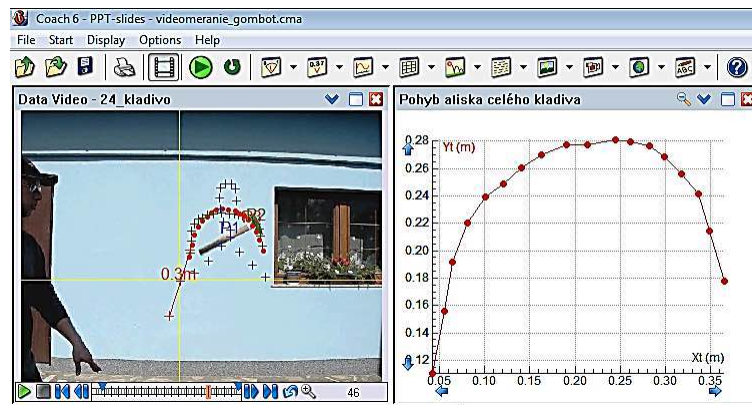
Coach 6 - PPT-slides - videomeranie_gombot.cma

File Start Display Options Help

Data Video - 24_kladivo

P1
P2
0.3m

46

Pohyb ťažiska celého kladiva

Yt (m)

0.28
0.26
0.24
0.22
0.20
0.18
0.16
0.14
0.12

Xt (m)

0.05 0.10 0.15 0.20 0.25 0.30 0.35